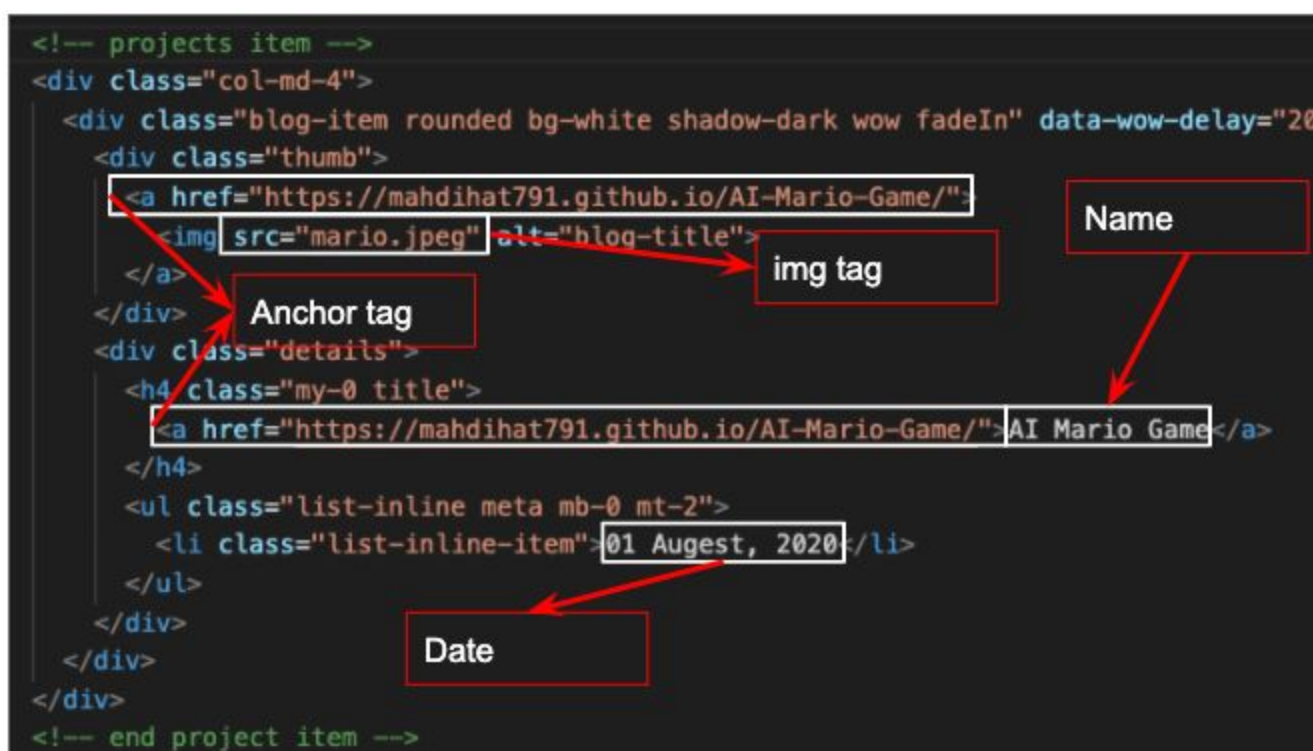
<!-- projects item -->
<div class="col-md-4">
<div class="blog-item rounded bg-white shadow-dark wow fadeIn" data-wow-delay="20
<div class="thumb">
<a href="https://mahdihat791.github.io/AI-Mario-Game/">
<img src="mario.jpeg" alt="blog-title">
</a>
</div>
<div class="details">
<h4 class="my-0 title">
<a href="https://mahdihat791.github.io/AI-Mario-Game/">AI Mario Game</a>
</h4>
<ul class="list-inline meta mb-0 mt-2">
<li class="list-inline-item">01 Augest, 2020</li>
</ul>
</div>
</div>
</div>
<!-- end project item -->

Name

img tag

Anchor tag

Date